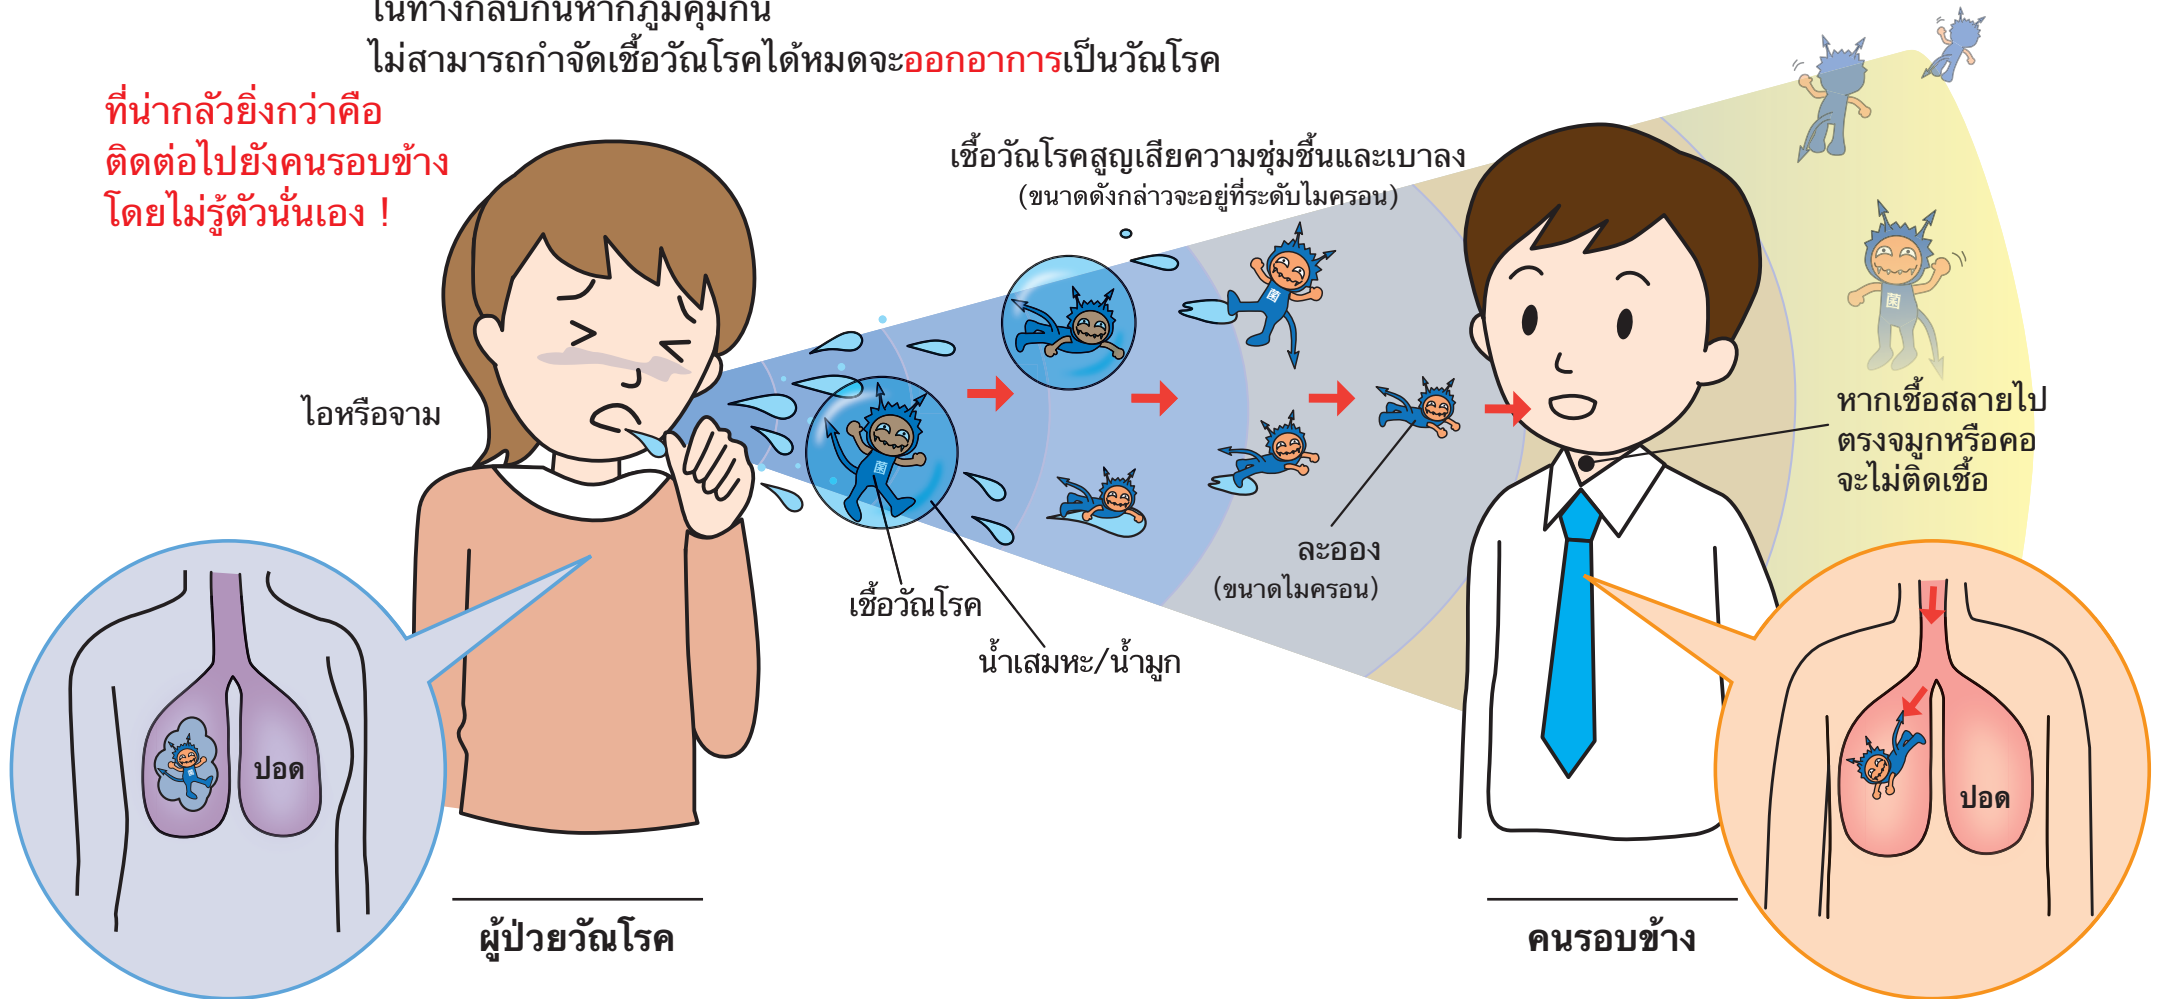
ในทางกลับกันหากภูมิคุ้มกัน
ไม่สามารถกำจัดเชื้อวัณโรคได้หมดจะออกอาการเป็นวัณโรค

ที่น่ากลัวยิ่งกว่าคือ
ติดต่อไปยังคนรอบข้าง
โดยไม่รู้ตัวนั่นเอง !

เชื้อวัณโรคสูญเสียความชุ่มชื้นและเบาลง
(ขนาดดังกล่าวจะอยู่ที่ระดับไมครอน)

ไอหรือจาม

หากเชื้อสลายไป
ตรงจมูกหรือคอ
จะไม่ติดเชื้อ

ละออง
(ขนาดไมครอน)

เชื้อวัณโรค

น้ำเสมหะ/น้ำมูก

ปอด

ปอด

ผู้ป่วยวัณโรค

คนรอบข้าง